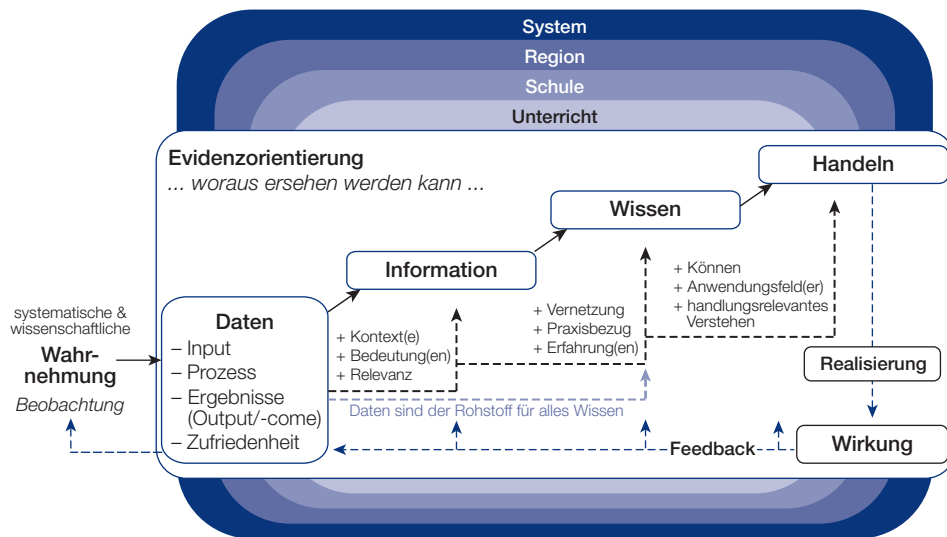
System

Region

Schule

Unterricht

Evidenzorientierung
... woraus ersehen werden kann ...

Handeln

Wissen

Information

+ Können
+ Anwendungsfeld(er)
+ handlungsrelevantes Verstehen

+ Vernetzung
+ Praxisbezug
+ Erfahrung(en)

systematische & wissenschaftliche
Wahrnehmung
Beobachtung

Daten
– Input
– Prozess
– Ergebnisse (Output/-come)
– Zufriedenheit

+ Kontext(e)
+ Bedeutung(en)
+ Relevanz

Daten sind der Rohstoff für alles Wissen

Realisierung

Feedback

Wirkung